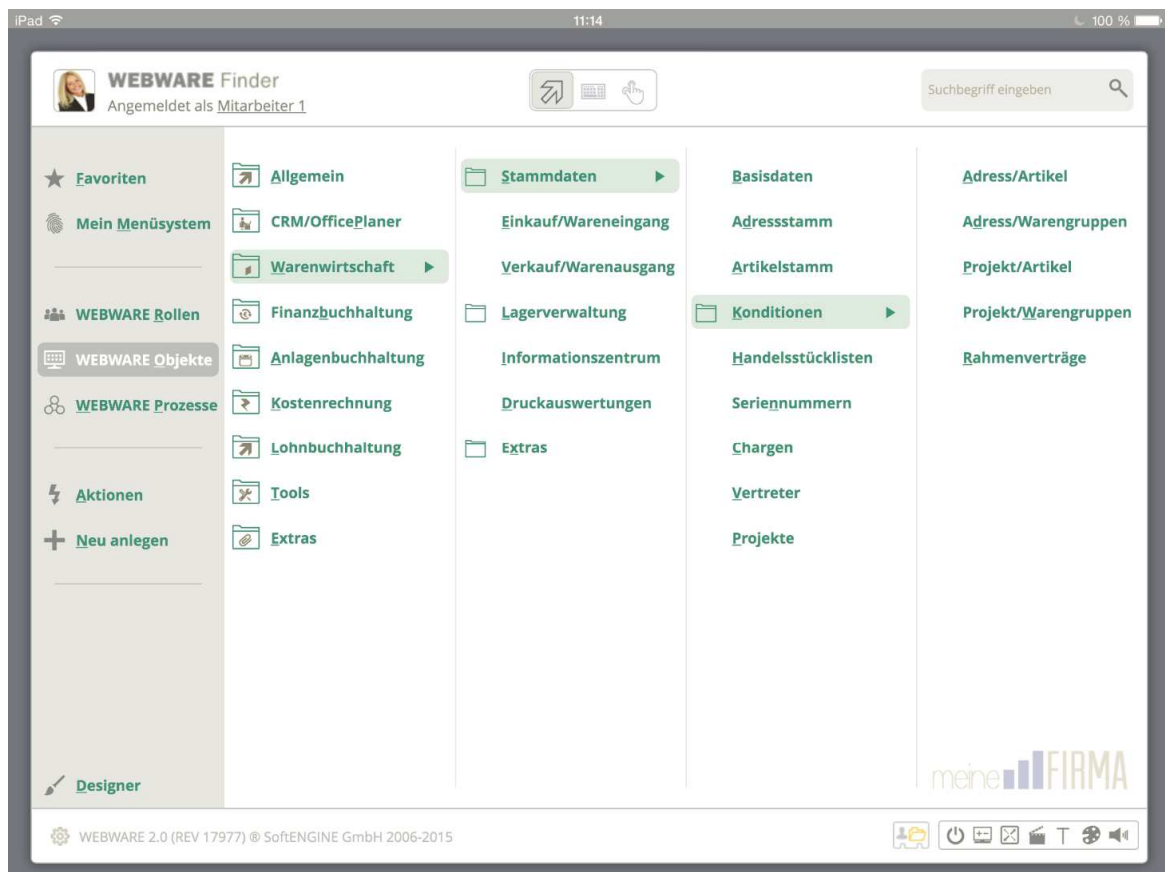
iPad 11:14 100 %

WEBWARE Finder
Angemeldet als Mitarbeiter 1

Suchbegriff eingeben

Favoriten
Mein Menüsystem

WEBWARE Rollen
WEBWARE Objekte
WEBWARE Prozesse

Aktionen
Neu anlegen

Designer

Allgemein
CRM/OfficePlaner
Warenwirtschaft
Finanzbuchhaltung
Anlagenbuchhaltung
Kostenrechnung
Lohnbuchhaltung
Tools
Extras

Stammdaten
Einkauf/Wareneingang
Verkauf/Warenausgang
Lagerverwaltung
Informationszentrum
Druckauswertungen
Extras

Basisdaten
Adressstamm
Artikelstamm
Konditionen
Handelsstücklisten
Seriennummern
Chargen
Vertreter
Projekte

Adress/Artikel
Adress/Warengruppen
Projekt/Artikel
Projekt/Warengruppen
Rahmenverträge

meine FIRMA

WEBWARE 2.0 (REV 17977) ® SoftENGINE GmbH 2006-2015